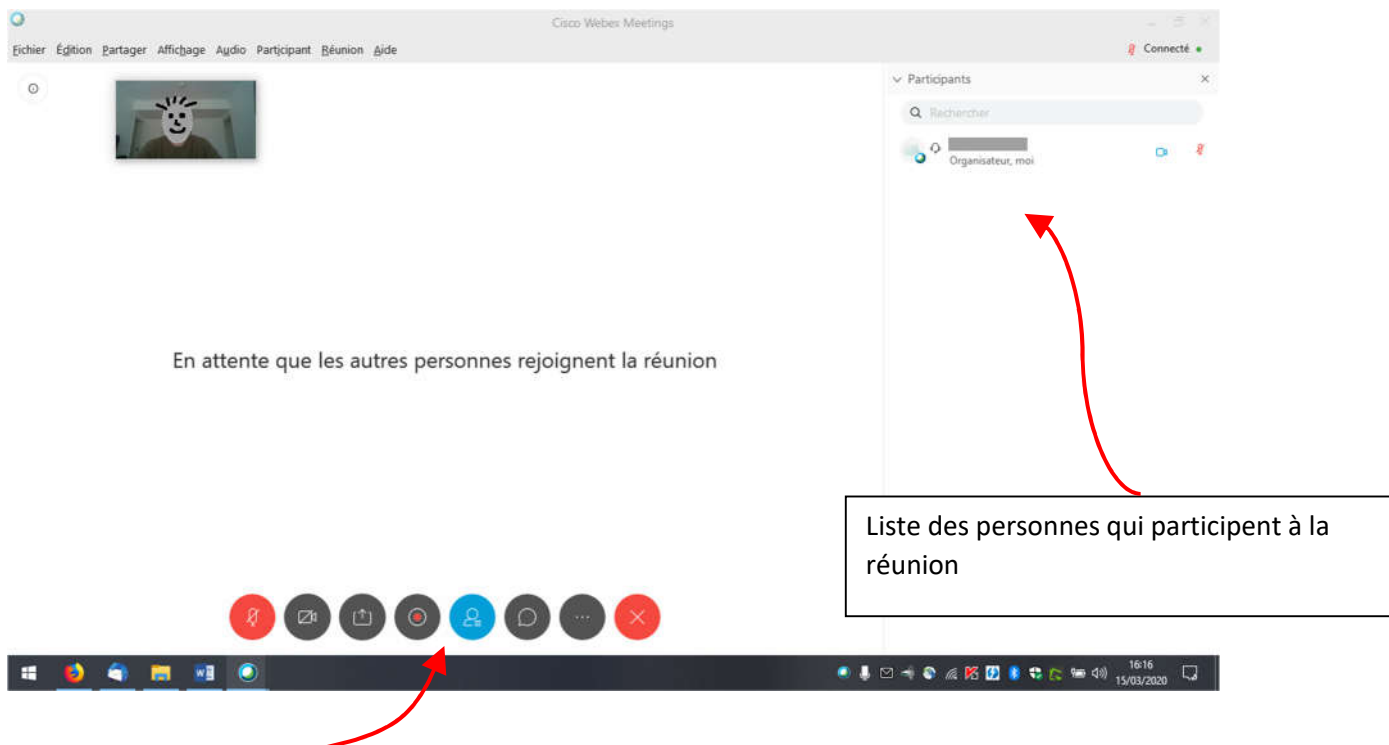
Cisco Webex Meetings

Fichier Édition Partager Affichage Audio Participant Réunion Aide

Connecté

Participants

Rechercher

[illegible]
Organisateur, moi

En attente que les autres personnes rejoignent la réunion

Liste des personnes qui participent à la réunion

16:16
15/03/2020